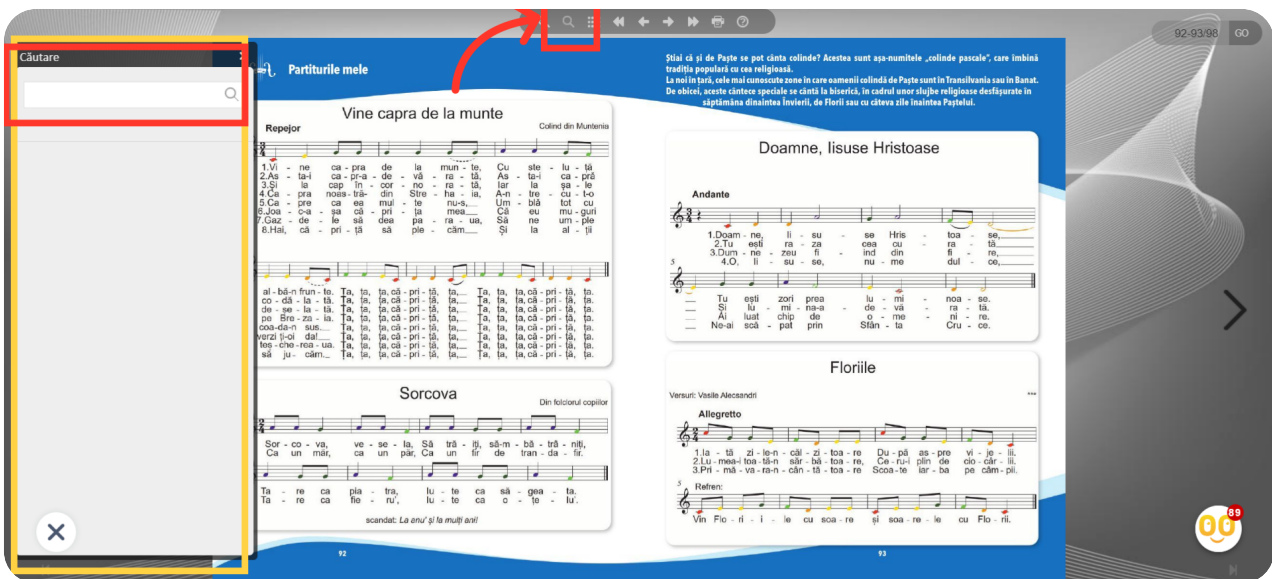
Căutare

92-93/98 GO

Partiturile mele

Vine capra de la munte

Repejor

Colind din Muntenia

1.Vi - ne ca - pra de la mun - te, Cu ste - lu - ță
2.As - ta-i ca - pr-a - de - vă - ra - tă, As - ta-i ca - pră
3.Și la cap în - co - no - ra - tă, Iar la șa - le
4.Ce - pra noas - tră - din Stre - ha - ia, A - n - tre - cu - t-o
5.Ca - pre ca ea mul - te nu-s, Um - blă tot cu
6.Joa - c-a - șa că - pri - ța mea, Că eu mu - guri
7.Caz - de - le să dea pa - ra - ua, Să ne um - ple
8.Hai, că - pri - ță să ple - căm, Și la al - ții

al - bă-n frun - te. Ța, ța, ța, că - pri - ță, ța, Ța, ța, ța, că - pri - ță, ța.
co - dă - la - tă. Ța, ța, ța, că - pri - ță, ța, Ța, ța, ța, că - pri - ță, ța.
de - se - la - tă. Ța, ța, ța, că - pri - ță, ța, Ța, ța, ța, că - pri - ță, ța.
pe Bre - za - ia. Ța, ța, ța, că - pri - ță, ța, Ța, ța, ța, că - pri - ță, ța.
coa - da-n sus. Ța, ța, ța, că - pri - ță, ța, Ța, ța, ța, că - pri - ță, ța.
verzi îi-oi da! Ța, ța, ța, că - pri - ță, ța, Ța, ța, ța, că - pri - ță, ța.
tos - che - rea - ua. Ța, ța, ța, că - pri - ță, ța, Ța, ța, ța, că - pri - ță, ța.
să ju - căm. Ța, ța, ța, că - pri - ță, ța, Ța, ța, ța, că - pri - ță, ța.

Sorcova

Din folclorul copiilor

Sor - co - va, ve - se - la, Să tră - iți, să - m - bă - trâ - niți,
Ca un măr, ca un păr, Ca un fir de tran - da - fir.
Ta - re ca pia - tra, iu - te ca să - gea - ta.
Ta - re ca fie - ru', iu - te ca o - te - lu'.

scandat: La anu' și la mulți ani!

92

Știai că și de Paște se pot cânta colinde? Acestea sunt așa-numitele „colinde pascale", care îmbină tradiția populară cu cea religioasă.
La noi în țară, cele mai cunoscute zone în care oamenii colindă de Paște sunt în Transilvania sau în Banat.
De obicei, aceste cântece speciale se cântă la biserică, în cadrul unor slujbe religioase desfășurate în săptămâna dinaintea Învierii, de Florii sau cu câteva zile înaintea Paștelui.

Doamne, Iisuse Hristoase

Andante

1.Doam - ne, Ii - su - se Hris - toa - se,
2.Tu ești ra - za cea cu - ra - tă,
3.Dum - ne - zeu fi - ind din fi - re,
4.O, Ii - su - se, nu - me dul - ce,

Tu ești zori prea lu - mi - noa - se.
Și lu - mi - na - de - vă - ra - tă.
Ai luat chip de o - me - ni - re.
Ne - ai scă - pat prin Sfân - ta Cru - ce.

Floriile

Versuri: Vasile Alecsandri

Allegretto

1.la - tă zi - le - n căl - zi - toa - re Du - pă as - pre vi - je - lii.
2.Lu - mea - toa - tă-n săr - bă - toa - re, Ce - ru-i plin de cio - câr - lii.
3.Pri - mă - va - ra-n cân - tă - toa - re Scoa - te lar - ba pe câm - pii.

Refren:
Vin Flo - ri - i - le cu soa - re și soa - re - le cu Flo - rii.

93

89